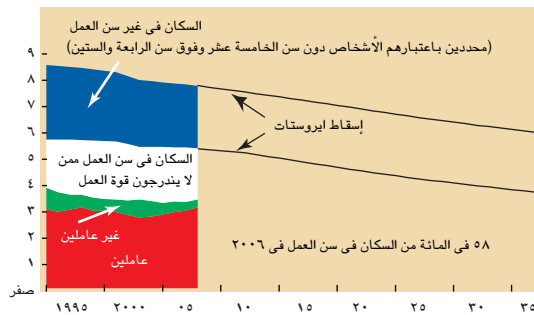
السكان فى غير سن العمل
(محددين باعتبارهم الأشخاص دون سن الخامسة عشر وفوق سن الرابعة والستين)

٩
٨
٧
٦
٥
٤
٣
٢
١
صفر

إسقاط ايروستات

السكان فى سن العمل ممن لا يندرجون قوة العمل

غير عاملين

عاملين

٥٨ فى المائة من السكان فى سن العمل فى ٢٠٠٦

١٩٩٥ ٢٠٠٠ ٠٥ ١٠ ١٥ ٢٠ ٢٥ ٣٠ ٣٥